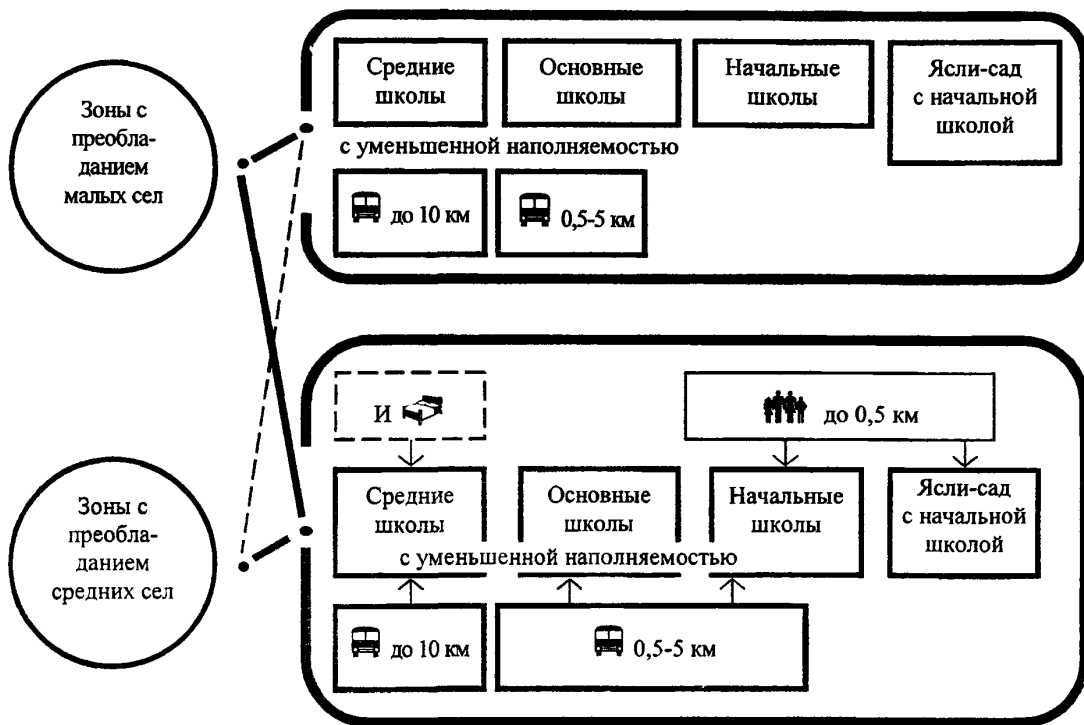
Зоны с преобладанием малых сел

Средние школы

Основные школы

Начальные школы

Ясли-сад с начальной школой

с уменьшенной наполняемостью

до 10 км

0,5-5 км

Зоны с преобладанием средних сел

И

до 0,5 км

Средние школы

Основные школы

Начальные школы

Ясли-сад с начальной школой

с уменьшенной наполняемостью

до 10 км

0,5-5 км